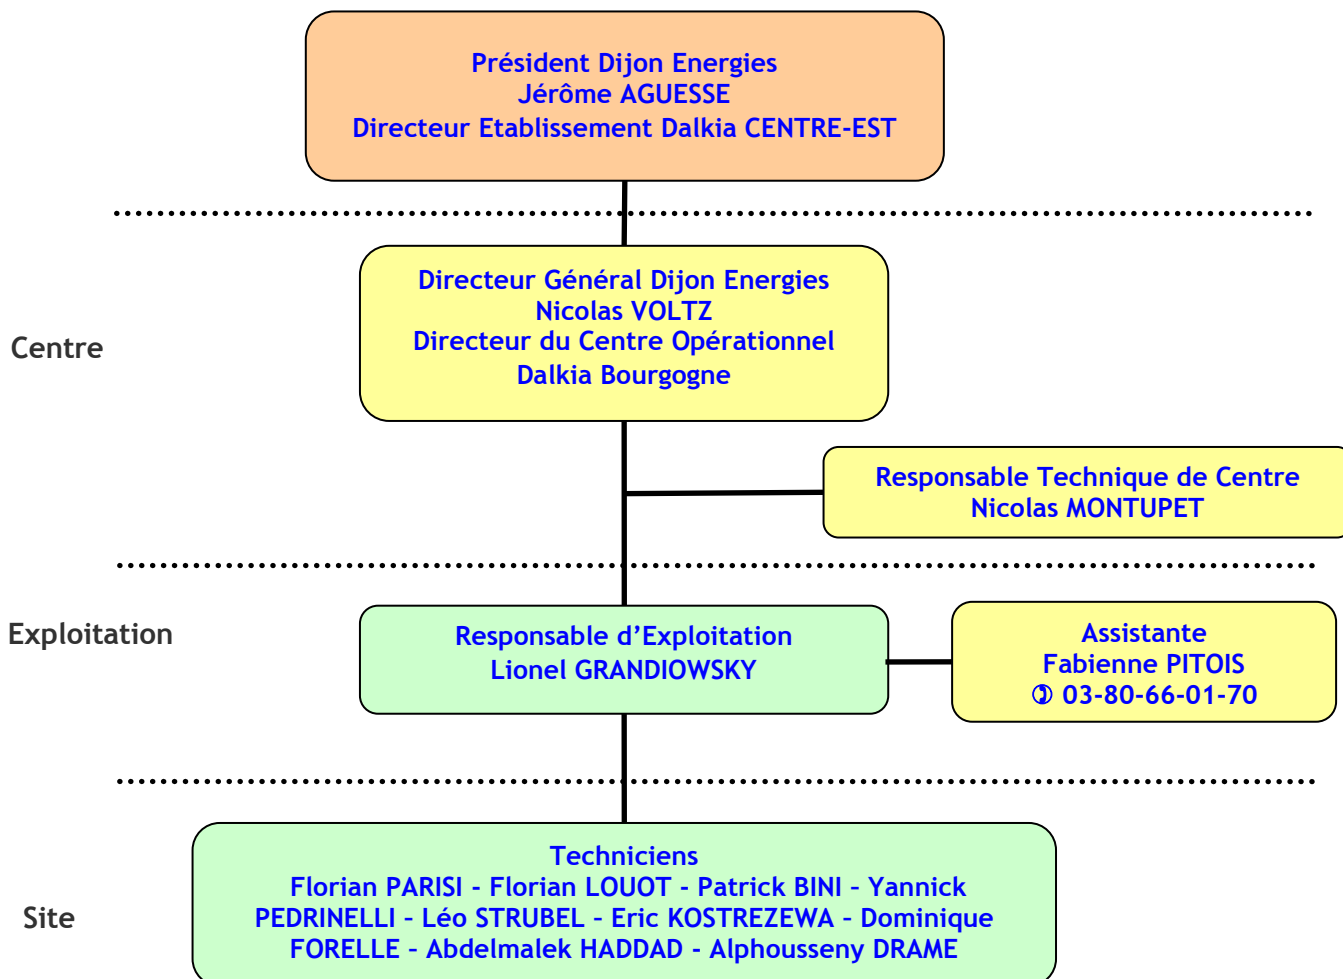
Président Dijon Energies
Jérôme AGUESSE
Directeur Etablissement Dalkia CENTRE-EST

Centre

Directeur Général Dijon Energies
Nicolas VOLTZ
Directeur du Centre Opérationnel
Dalkia Bourgogne

Responsable Technique de Centre
Nicolas MONTUPET

Exploitation

Responsable d'Exploitation
Lionel GRANDIOWSKY

Assistante
Fabienne PITOIS
✆ 03-80-66-01-70

Site

Techniciens
Florian PARISI - Florian LOUOT - Patrick BINI - Yannick PEDRINELLI - Léo STRUBEL - Eric KOSTREZEWA - Dominique FORELLE - Abdelmalek HADDAD - Alphousseny DRAME